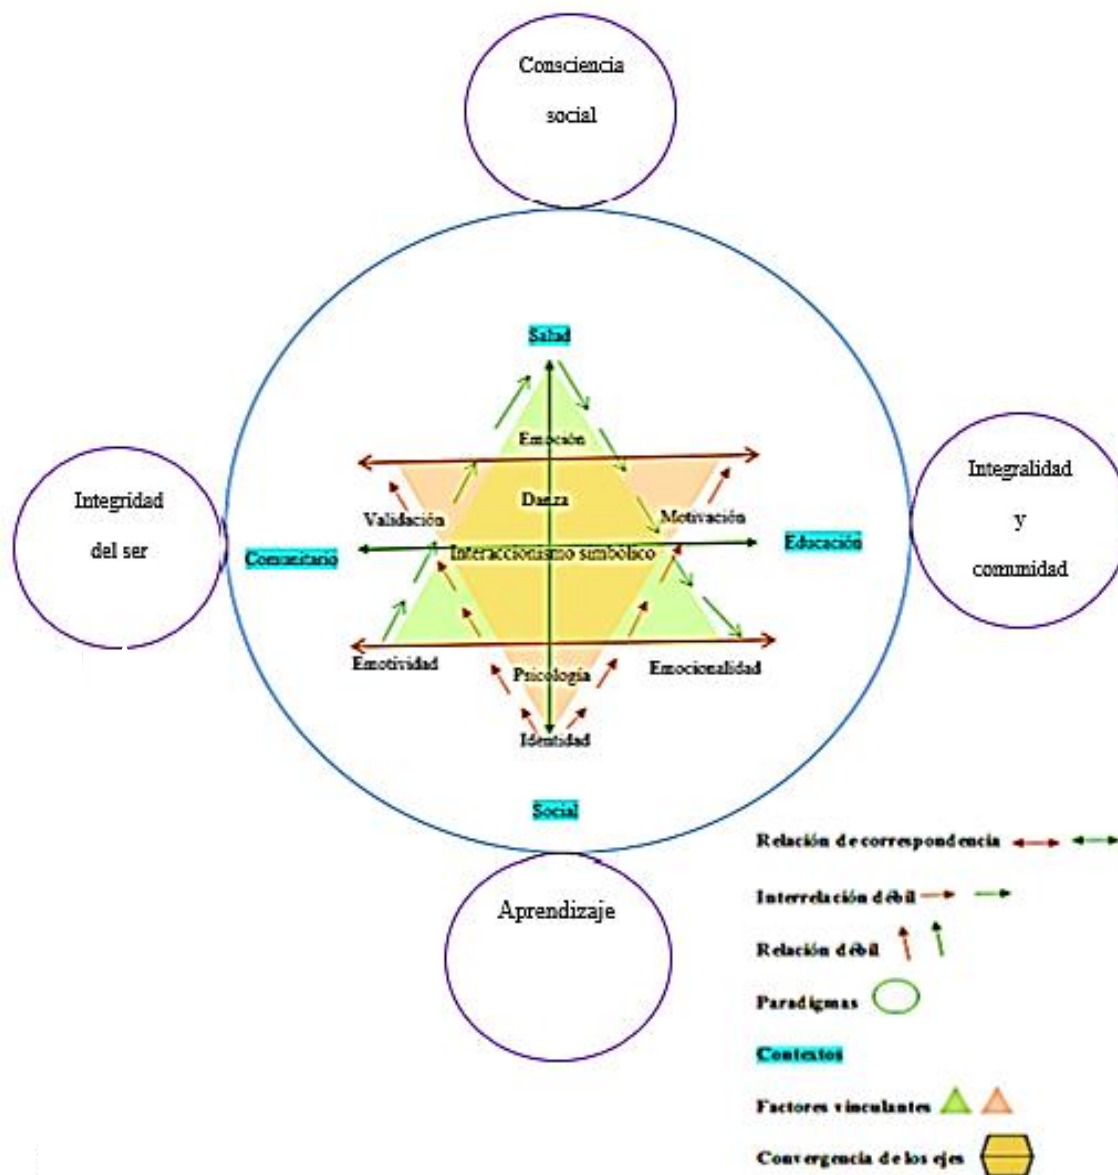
Consciencia social

Integridad del ser

Integralidad y commidad

Aprendizaje

Salud

Emoción

Danza

Validación

Motivación

Comunitario

Interaccionismo simbolico

Educación

Emotividad

Psicología

Emocionalidad

Identidad

Social

Relación de correspondencia

Interrelación débil

Relación débil

Paradigmas

Contextos

Factores vinculantes

Convergencia de los ejes